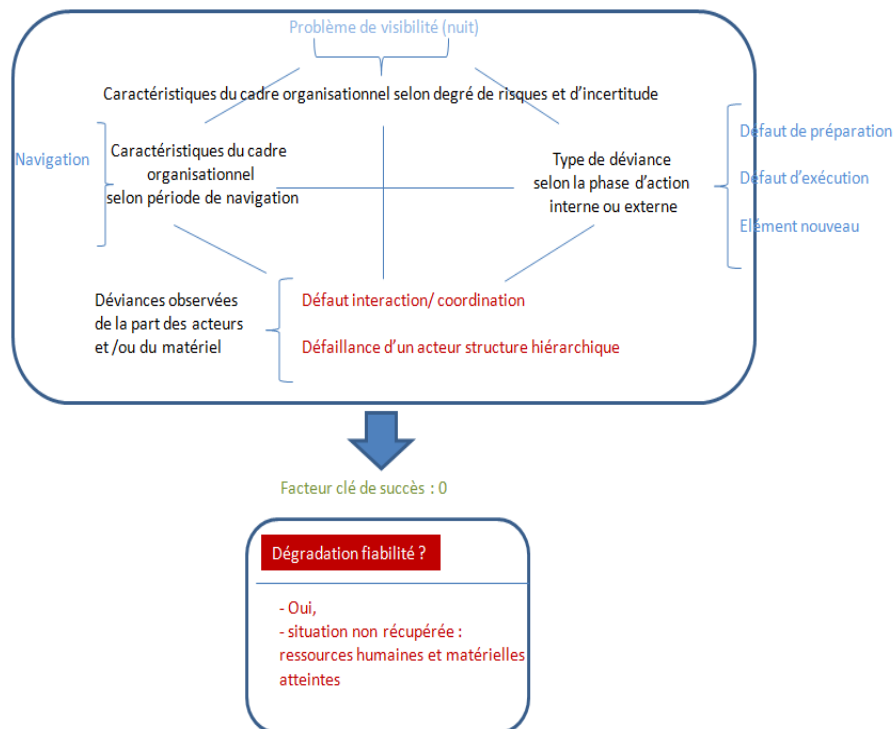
Problème de visibilité (nuit)

Caractéristiques du cadre organisationnel selon degré de risques et d'incertitude

Navigation

Caractéristiques du cadre organisationnel selon période de navigation

Type de déviance selon la phase d'action interne ou externe

Defaut de préparation

Defaut d'exécution

Elément nouveau

Déviances observées de la part des acteurs et /ou du matériel

Défaut interaction/ coordination

Défaillance d'un acteur structure hiérarchique

Facteur clé de succès : 0

Dégradation fiabilité ?

- Oui,
- situation non récupérée : ressources humaines et matérielles atteintes